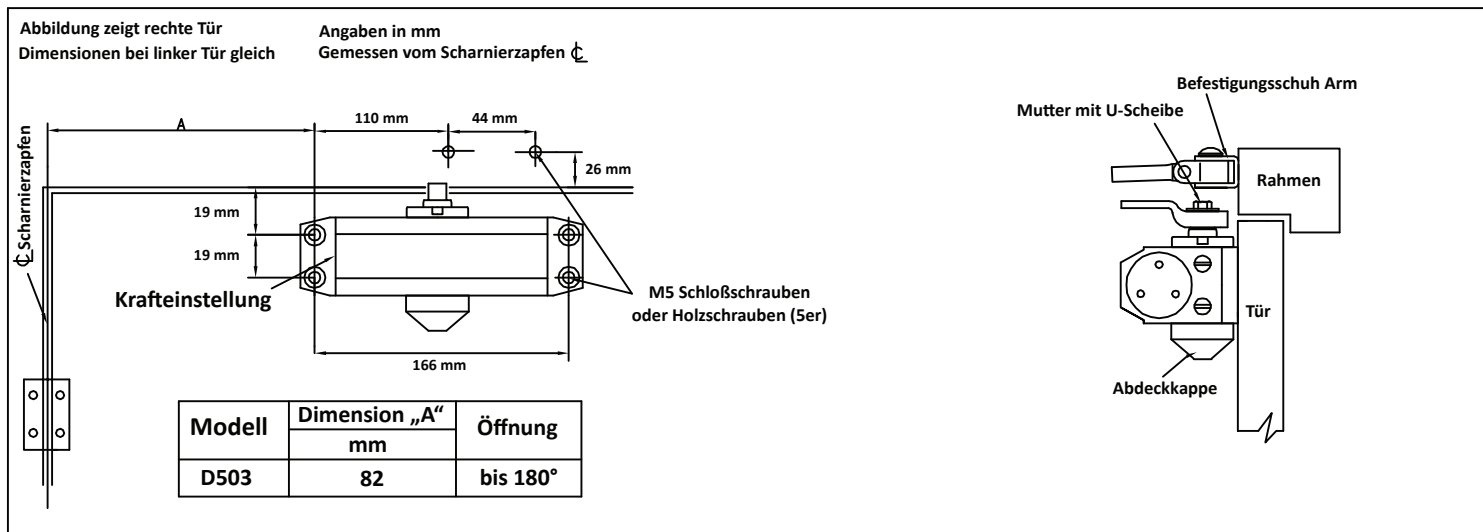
Abbildung zeigt rechte Tür
Dimensionen bei linker Tür gleich

Angaben in mm
Gemessen vom Scharnierzapfen ℄

Befestigungsschuh Arm
Mutter mit U-Scheibe
Rahmen

A
110 mm
44 mm
26 mm

℄ Scharnierzapfen

19 mm
19 mm

Krafteinstellung

M5 Schloßschrauben
oder Holzschrauben (5er)

166 mm

Tür

Abdeckkappe

| Modell | Dimension „A“ mm | Öffnung |
|---|---|---|
| D503 | 82 | bis 180° |